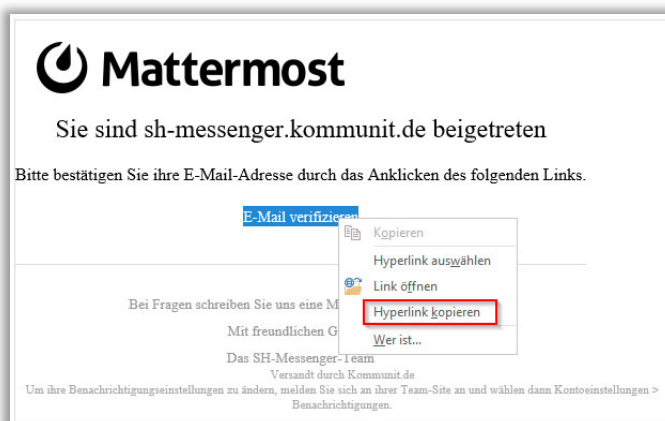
Mattermost

Sie sind sh-messenger.kommunit.de beigetreten

Bitte bestätigen Sie ihre E-Mail-Adresse durch das Anklicken des folgenden Links.

E-Mail verifizieren

Kopieren
Hyperlink auswählen
Link öffnen
Hyperlink kopieren
Wer ist...

Bei Fragen schreiben Sie uns eine M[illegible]

Mit freundlichen G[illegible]

Das SH-Messenger-Team

Versandt durch Kommunit.de

Um ihre Benachrichtigungseinstellungen zu ändern, melden Sie sich an ihrer Team-Site an und wählen dann Kontoeinstellungen > Benachrichtigungen.